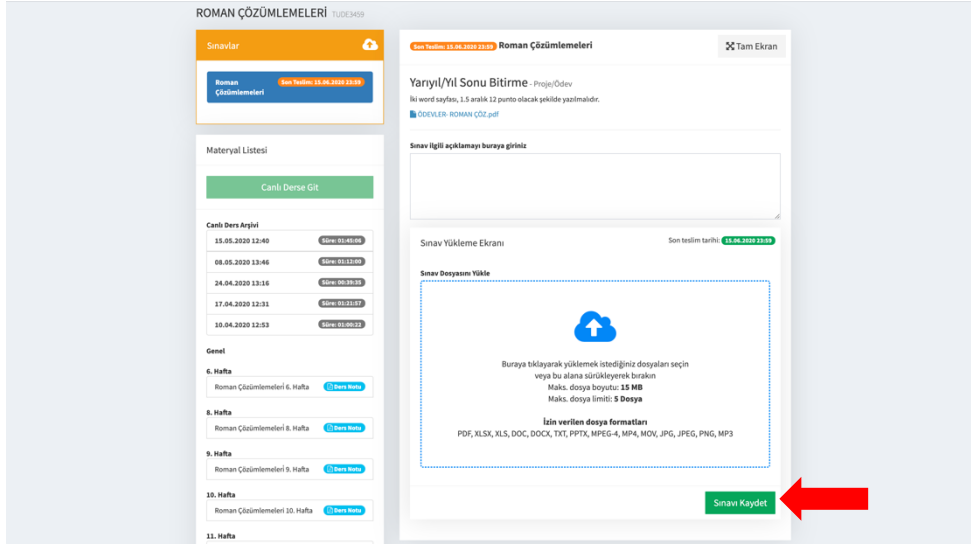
ROMAN ÇÖZÜMLEMELERİ TUDE3459

Sınavlar

Roman Çözümlemeleri Son Teslim: 15.06.2020 23:59

Materyal Listesi

Canlı Derse Git

Canlı Ders Arşivi

| | |
|---|---|
| 15.05.2020 12:40 | Süre: 01:45:06 |
| 08.05.2020 13:46 | Süre: 01:12:00 |
| 24.04.2020 13:16 | Süre: 00:39:35 |
| 17.04.2020 12:31 | Süre: 01:21:57 |
| 10.04.2020 12:53 | Süre: 01:00:22 |

Genel

6. Hafta

Roman Çözümlemeleri 6. Hafta Ders Notu

8. Hafta

Roman Çözümlemeleri 8. Hafta Ders Notu

9. Hafta

Roman Çözümlemeleri 9. Hafta Ders Notu

10. Hafta

Roman Çözümlemeleri 10. Hafta Ders Notu

11. Hafta

Son Teslim: 15.06.2020 23:59 Roman Çözümlemeleri

Tam Ekran

Yarıyıl/Yıl Sonu Bitirme - Proje/Ödev

iki word sayfası, 1.5 aralık 12 punto olacak şekilde yazılmalıdır.

ÖDEVLER- ROMAN ÇÖZ.pdf

Sınav ilgili açıklamayı buraya giriniz

Sınav Yükleme Ekranı

Son teslim tarihi: 15.06.2020 23:59

Sınav Dosyasını Yükle

Buraya tıklayarak yüklemek istediğiniz dosyaları seçin veya bu alana sürükleyerek bırakın
Maks. dosya boyutu: 15 MB
Maks. dosya limiti: 5 Dosya

İzin verilen dosya formatları
PDF, XLSX, XLS, DOC, DOCX, TXT, PPTX, MPEG-4, MP4, MOV, JPG, JPEG, PNG, MP3

Sınavı Kaydet